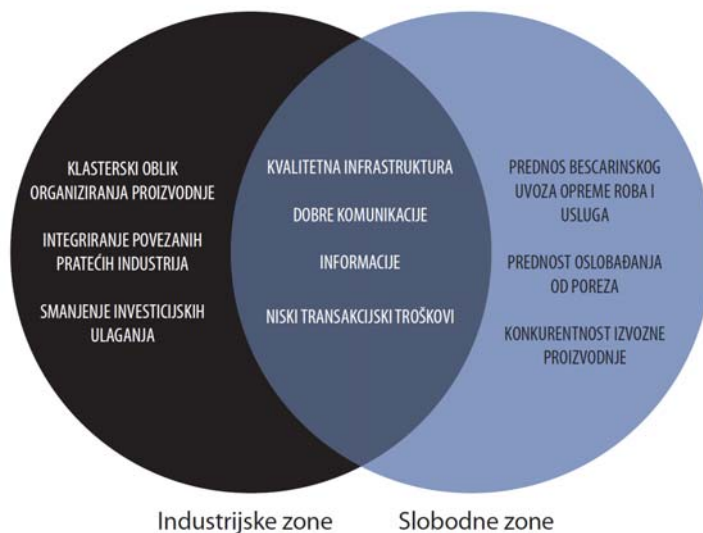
KLASTERSKI OBLIK ORGANIZIRANJA PROIZVODNJE

INTEGRIRANJE POVEZANIH PRATEĆIH INDUSTRIJA

SMANJENJE INVESTICIJSKIH ULAGANJA

KVALITETNA INFRASTRUKTURA

DOBRE KOMUNIKACIJE

INFORMACIJE

NISKI TRANSAKCIJSKI TROŠKOVI

PREDNOS BESCARINSKOG UVOZA OPREME ROBA I USLUGA

PREDNOST OSLOBAĐANJA OD POREZA

KONKURENTNOST IZVOZNE PROIZVODNJE

Industrijske zone

Slobodne zone